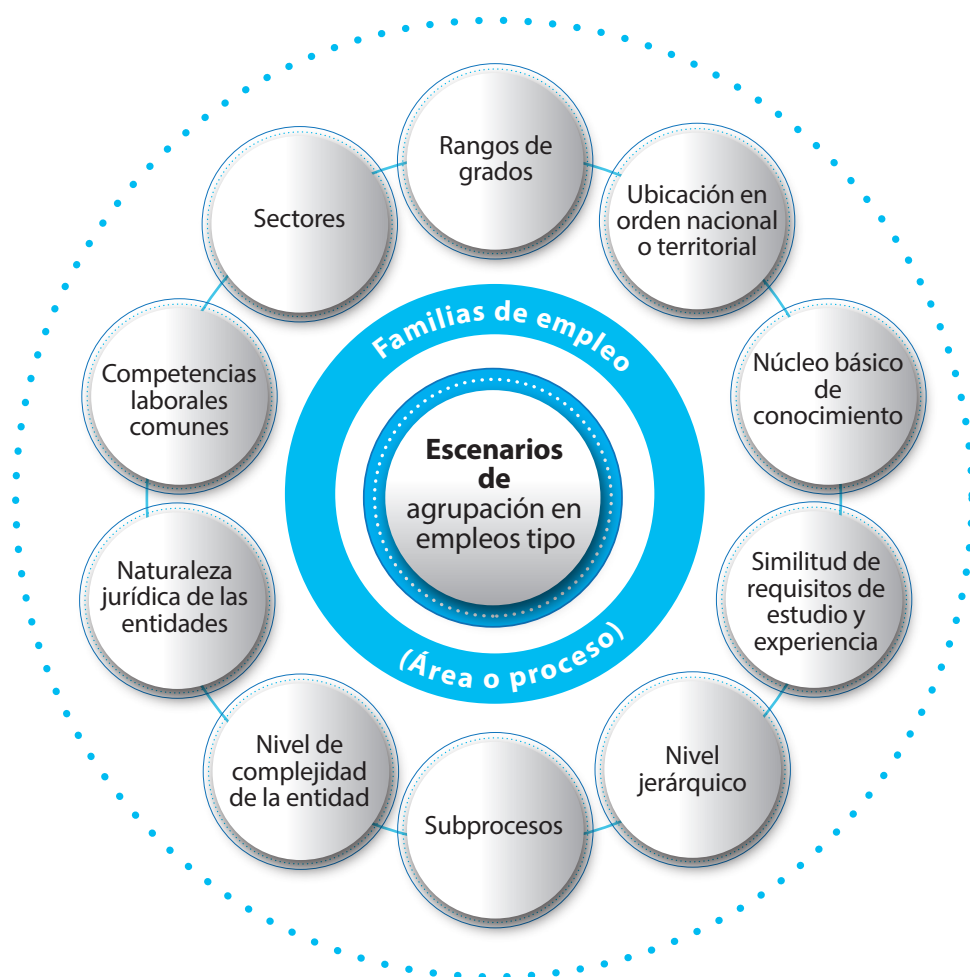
Familias de empleo

Escenarios de agrupación en empleos tipo

(Área o proceso)

Rangos de grados

Ubicación en orden nacional o territorial

Núcleo básico de conocimiento

Similitud de requisitos de estudio y experiencia

Nivel jerárquico

Subprocesos

Nivel de complejidad de la entidad

Naturaleza jurídica de las entidades

Competencias laborales comunes

Sectores